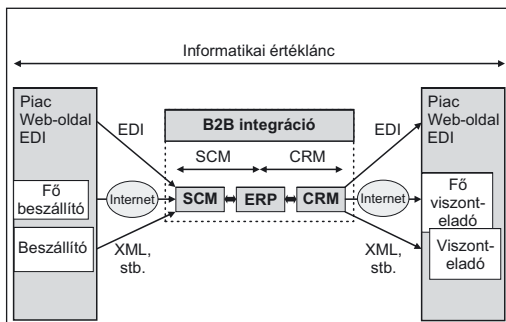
Informatikai értéklánc

Piac
Web-oldal
EDI

EDI

B2B integráció

SCM

CRM

EDI

Piac
Web-oldal
EDI

Fő beszállító

Internet

SCM

ERP

CRM

Internet

Fő viszonteladó

Beszállító

XML, stb.

XML, stb.

Viszonteladó